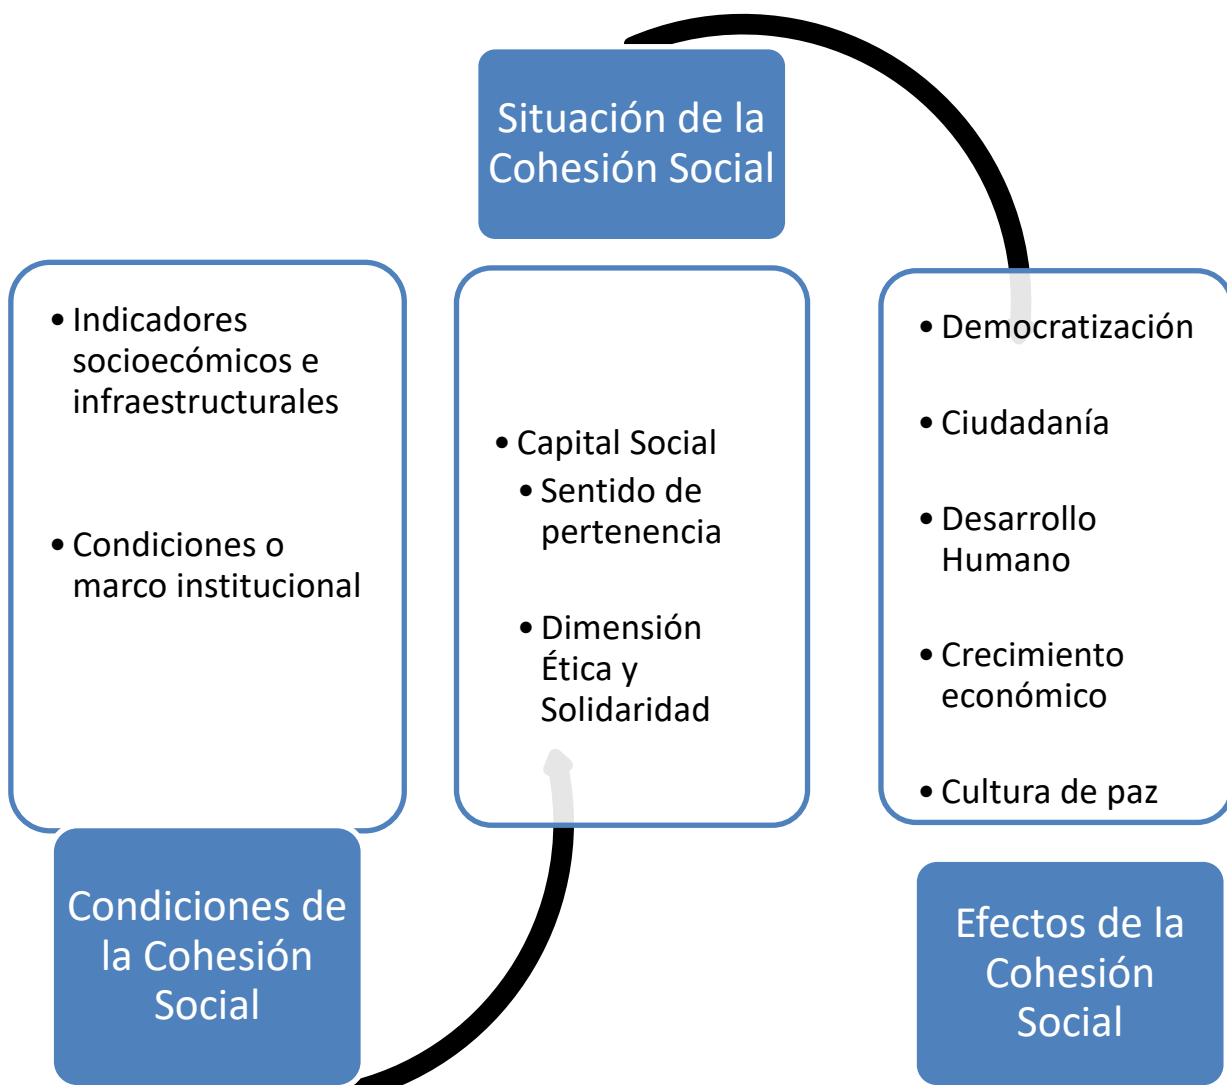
Situación de la Cohesión Social

• Indicadores socioecómicos e infraestructurales

• Condiciones o marco institucional

Condiciones de la Cohesión Social

• Capital Social
• Sentido de pertenencia
• Dimensión Ética y Solidaridad

• Democratización
• Ciudadanía
• Desarrollo Humano
• Crecimiento económico
• Cultura de paz

Efectos de la Cohesión Social